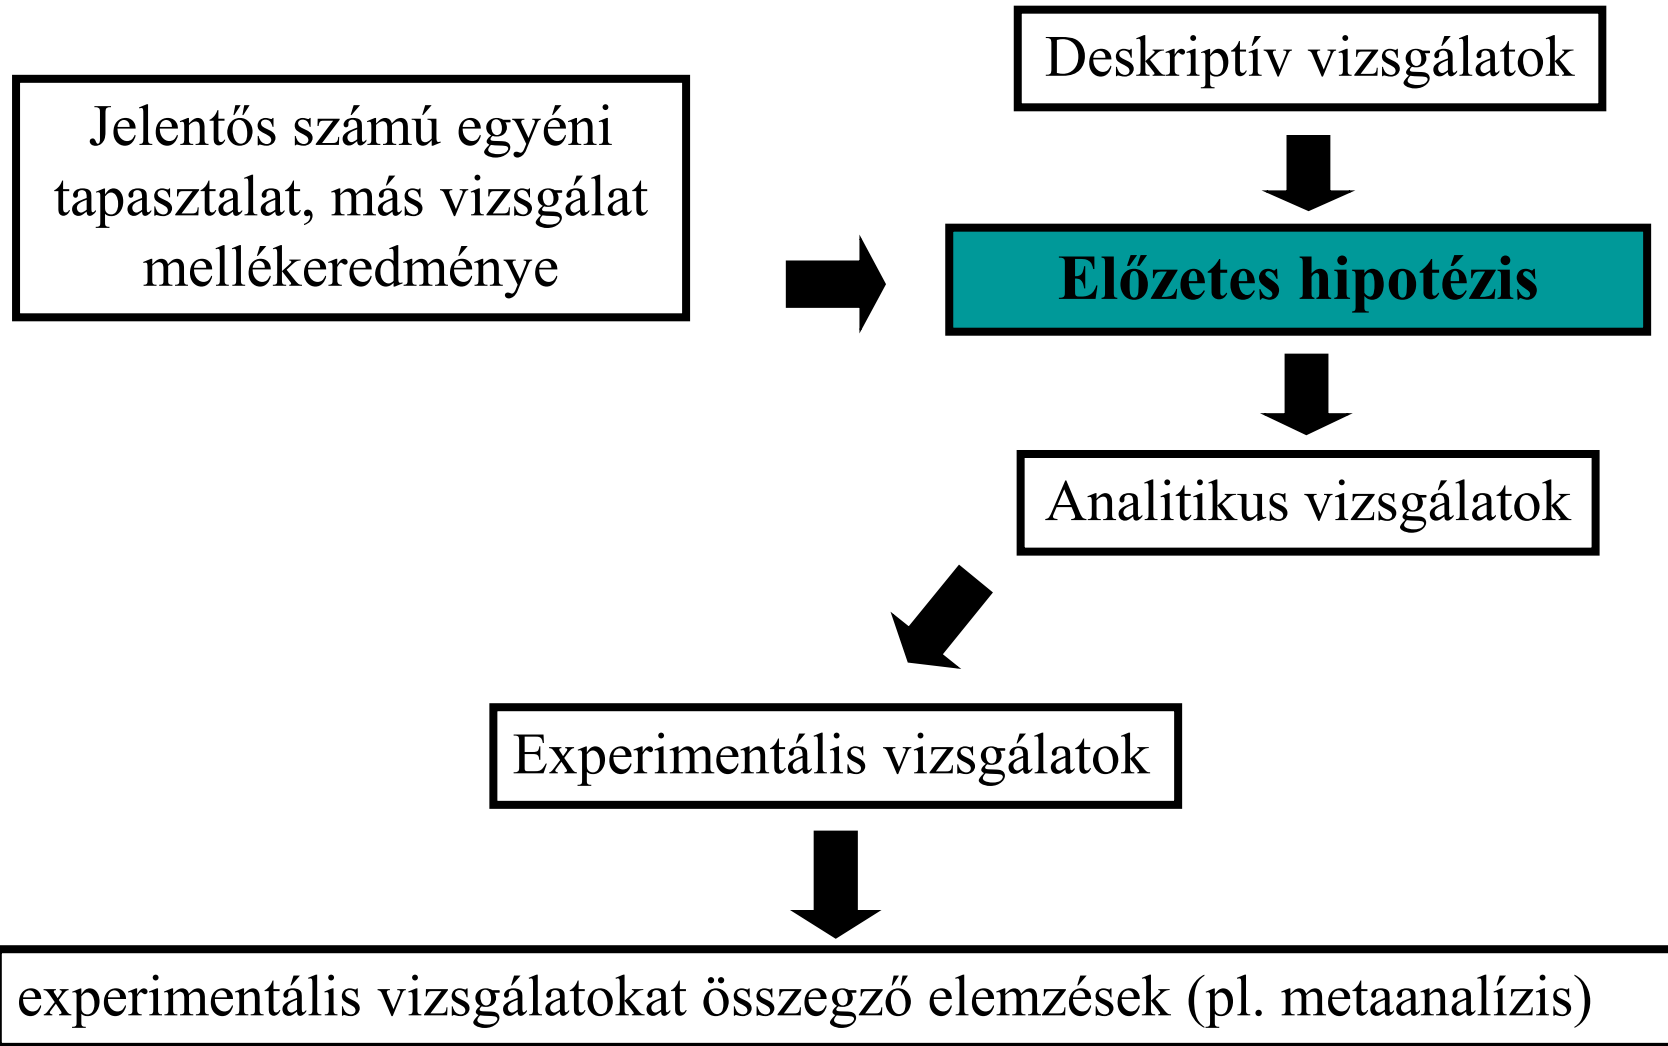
Deskriptív vizsgálatok

Jelentős számú egyéni tapasztalat, más vizsgálat mellékeredménye

Előzetes hipotézis

Analitikus vizsgálatok

Experimentális vizsgálatok

experimentális vizsgálatokat összegző elemzések (pl. metaanalízis)